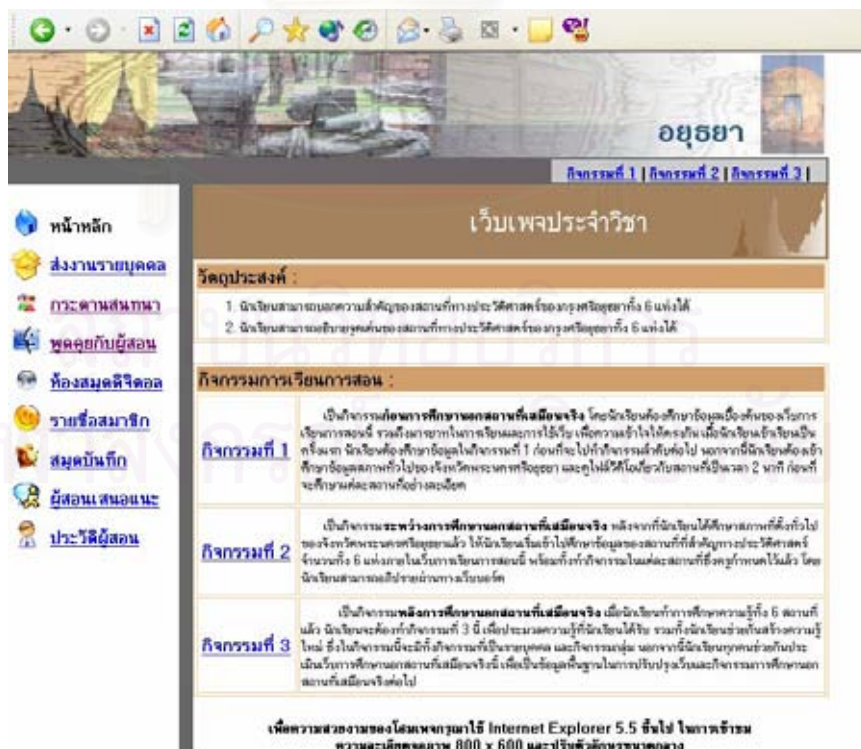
อยุธยา

กิจกรรมที่ 1 | กิจกรรมที่ 2 | กิจกรรมที่ 3 |

หน้าหลัก
ส่งงานรายบุคคล
กระดานสนทนา
พูดคุยกับผู้สอน
ห้องสมุดดิจิตอล
รายชื่อสมาชิก
สมุดบันทึก
ผู้สอนเสนอแนะ
ประวัติผู้สอน

เว็บเพจประจำวิชา

วัตถุประสงค์ :

1. นักเรียนสามารถบอกความสำคัญของสถานที่ทางประวัติศาสตร์ของกรุงศรีอยุธยาทั้ง 6 แห่งได้
2. นักเรียนสามารถอธิบายจุดเด่นของสถานที่ทางประวัติศาสตร์ของกรุงศรีอยุธยาทั้ง 6 แห่งได้

กิจกรรมการเรียนการสอน :

| กิจกรรมที่ 1 | เป็นกิจกรรมก่อนการศึกษานอกสถานที่เสมือนจริง โดยนักเรียนต้องศึกษาข้อมูลเบื้องต้นของเว็บการเรียนการสอนนี้ รวมถึงมารยาทในการเรียนและการใช้เว็บ เพื่อความเข้าใจให้ตรงกันเมื่อนักเรียนเข้าเรียนในครั้งแรก นักเรียนต้องศึกษาข้อมูลในกิจกรรมที่ 1 ก่อนที่จะไปทำกิจกรรมลำดับต่อไป นอกจากนี้นักเรียนต้องเข้าศึกษาข้อมูลสภาพทั่วไปของจังหวัดพระนครศรีอยุธยา และดูไฟล์วีดีโอเกี่ยวกับสถานที่เป็นเวลา 2 นาที ก่อนที่จะศึกษาแต่ละสถานที่อย่างละเอียด |
|---|---|
| กิจกรรมที่ 2 | เป็นกิจกรรมระหว่างการศึกษานอกสถานที่เสมือนจริง หลังจากที่นักเรียนได้ศึกษาสภาพทั่วไปของจังหวัดพระนครศรีอยุธยาแล้ว ให้นักเรียนเริ่มเข้าไปศึกษาข้อมูลของสถานที่ที่สำคัญทางประวัติศาสตร์จำนวนทั้ง 6 แห่งภายในเว็บการเรียนการสอนนี้ พร้อมทั้งทำกิจกรรมในแต่ละสถานที่ซึ่งครูกำหนดไว้แล้ว โดยนักเรียนสามารถเลือกเข้าศึกษาตามเว็บบอร์ด |
| กิจกรรมที่ 3 | เป็นกิจกรรมหลังการศึกษานอกสถานที่เสมือนจริง เมื่อนักเรียนทำการศึกษาความรู้ทั้ง 6 สถานที่แล้ว นักเรียนจะต้องทำกิจกรรมที่ 3 นี้ เพื่อประเมินความรู้ที่นักเรียนได้รับ รวมทั้งนักเรียนช่วยกันสร้างความรู้ใหม่ ซึ่งในกิจกรรมนี้จะมีทั้งกิจกรรมที่เป็นรายบุคคล และกิจกรรมกลุ่ม นอกจากนี้นักเรียนทุกคนช่วยกันประเมินเว็บการศึกษานอกสถานที่เสมือนจริงนี้ เพื่อเป็นข้อมูลพื้นฐานในการปรับปรุงเว็บและกิจกรรมการศึกษานอกสถานที่เสมือนจริงต่อไป |

เพื่อความสวยงามของโฮมเพจกรุณาใช้ Internet Explorer 5.5 ขึ้นไป ในการเข้าชม ความละเอียดของภาพ 800 x 600 และปรับตัวอักษรขนาดกลาง